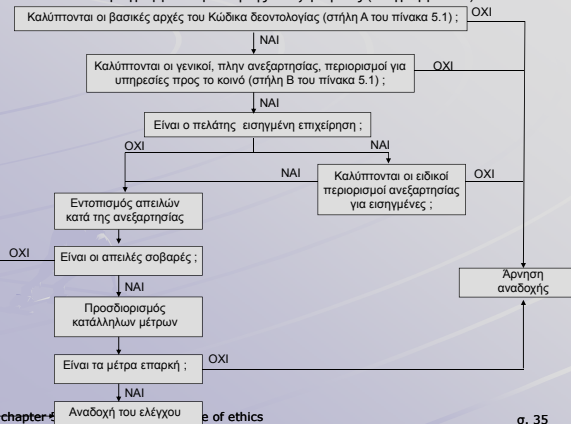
Καλύπτονται οι βασικές αρχές του Κώδικα δεοντολογίας (στήλη Α του πίνακα 5.1) ;

ΟΧΙ

ΝΑΙ

Καλύπτονται οι γενικοί, πλην ανεξαρτησίας, περιορισμοί για υπηρεσίες προς το κοινό (στήλη Β του πίνακα 5.1) ;

ΟΧΙ

ΝΑΙ

Είναι ο πελάτης εισηγμένη επιχείρηση ;

ΟΧΙ

ΝΑΙ

ΝΑΙ

Καλύπτονται οι ειδικοί περιορισμοί ανεξαρτησίας για εισηγμένες ;

ΟΧΙ

Εντοπισμός απειλών κατά της ανεξαρτησίας

ΟΧΙ

Είναι οι απειλές σοβαρές ;

Άρνηση αναδοχής

ΝΑΙ

Προσδιορισμός κατάλληλων μέτρων

Είναι τα μέτρα επαρκή ;

ΟΧΙ

ΝΑΙ

Αναδοχή του ελέγχου

chapter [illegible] e of ethics

σ. 35